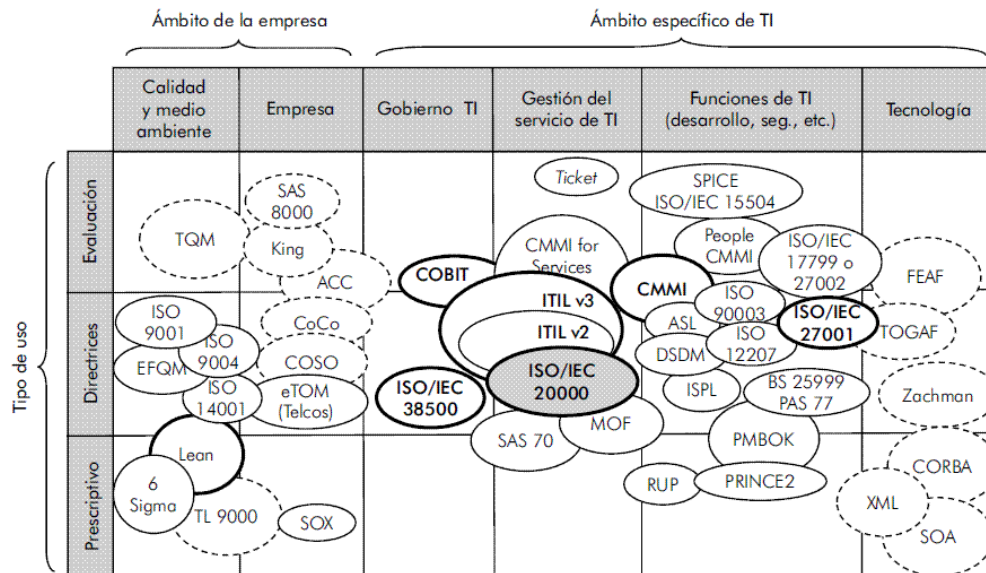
Ámbito de la empresa

Ámbito específico de TI

| | Calidad y medio ambiente | Empresa | Gobierno TI | Gestión del servicio de TI | Funciones de TI (desarrollo, seg., etc.) | Tecnología |
|---|---|---|---|---|---|---|

Tipo de uso

Evaluación

Directrices

Prescriptivo

TQM

SAS 8000

King

ACC

Ticket

CMMI for Services

SPICE ISO/IEC 15504

People CMMI

ISO/IEC 17799 o 27002

FEAF

COBIT

ITIL v3

ITIL v2

CMMI

ISO 90003

ISO/IEC 27001

TOGAF

ASL

ISO 12207

DSDM

ISO 9001

ISO 9004

EFQM

CoCo

COSO

ISO 14001

eTOM (Telcos)

ISO/IEC 38500

ISO/IEC 20000

ISPL

BS 25999 PAS 77

Zachman

MOF

SAS 70

PMBOK

Lean

6 Sigma

TL 9000

SOX

RUP

PRINCE2

CORBA

XML

SOA